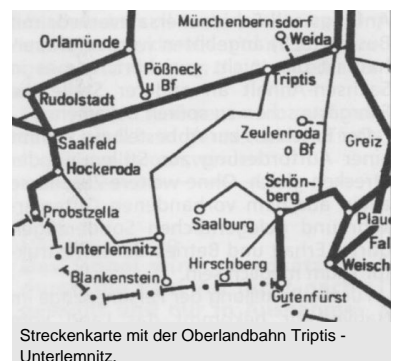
Münchenbernsdorf
Orlamünde
Weida
Pößneck u Bf
Triptis
Rudolstadt
Zeulenroda o Bf
Saalfeld
Greiz
Hockeroda
Schönberg
Probstzella
Saalburg
Plaue
Unterlemnitz
Fal
Hirschberg
Weisch
Blankenstein
Gutenfürst

Streckenkarte mit der Oberlandbahn Triptis - Unterlemnitz.